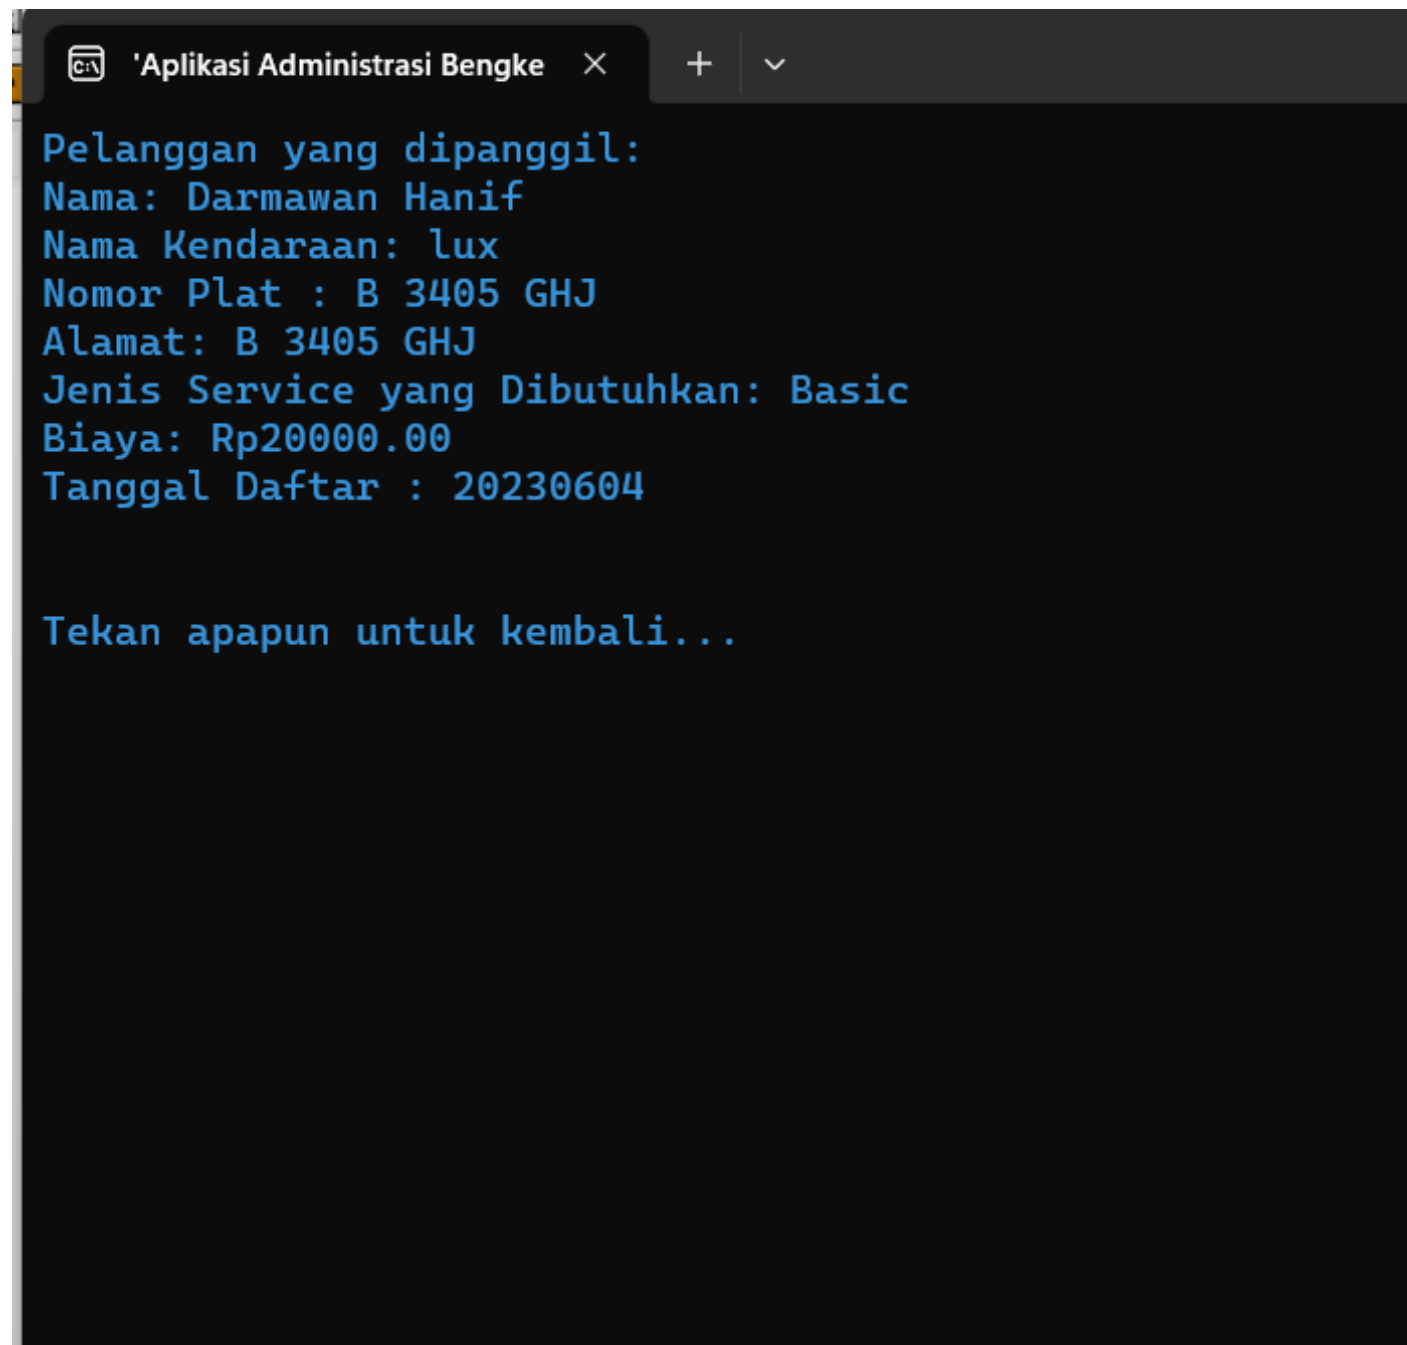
'Aplikasi Administrasi Bengke

Pelanggan yang dipanggil:
Nama: Darmawan Hanif
Nama Kendaraan: lux
Nomor Plat : B 3405 GHJ
Alamat: B 3405 GHJ
Jenis Service yang Dibutuhkan: Basic
Biaya: Rp20000.00
Tanggal Daftar : 20230604

Tekan apapun untuk kembali...